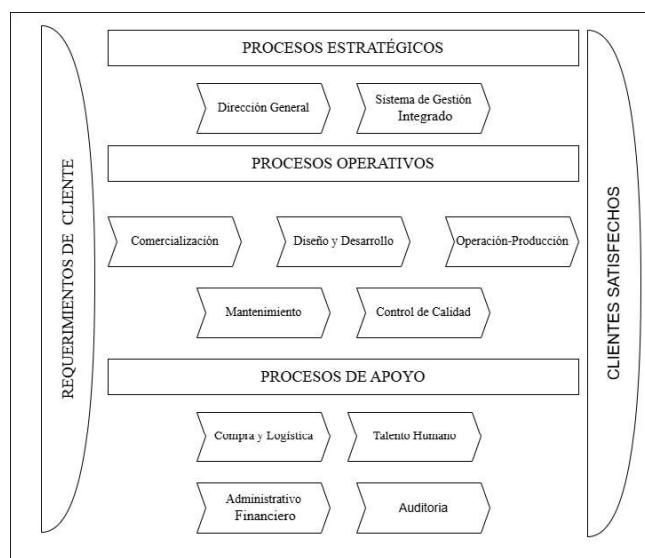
REQUERIMIENTOS DE CLIENTE

PROCESOS ESTRATÉGICOS

Dirección General

Sistema de Gestión Integrado

PROCESOS OPERATIVOS

Comercialización

Diseño y Desarrollo

Operación-Producción

Mantenimiento

Control de Calidad

PROCESOS DE APOYO

Compra y Logística

Talento Humano

Administrativo Financiero

Auditoria

CLIENTES SATISFECHOS